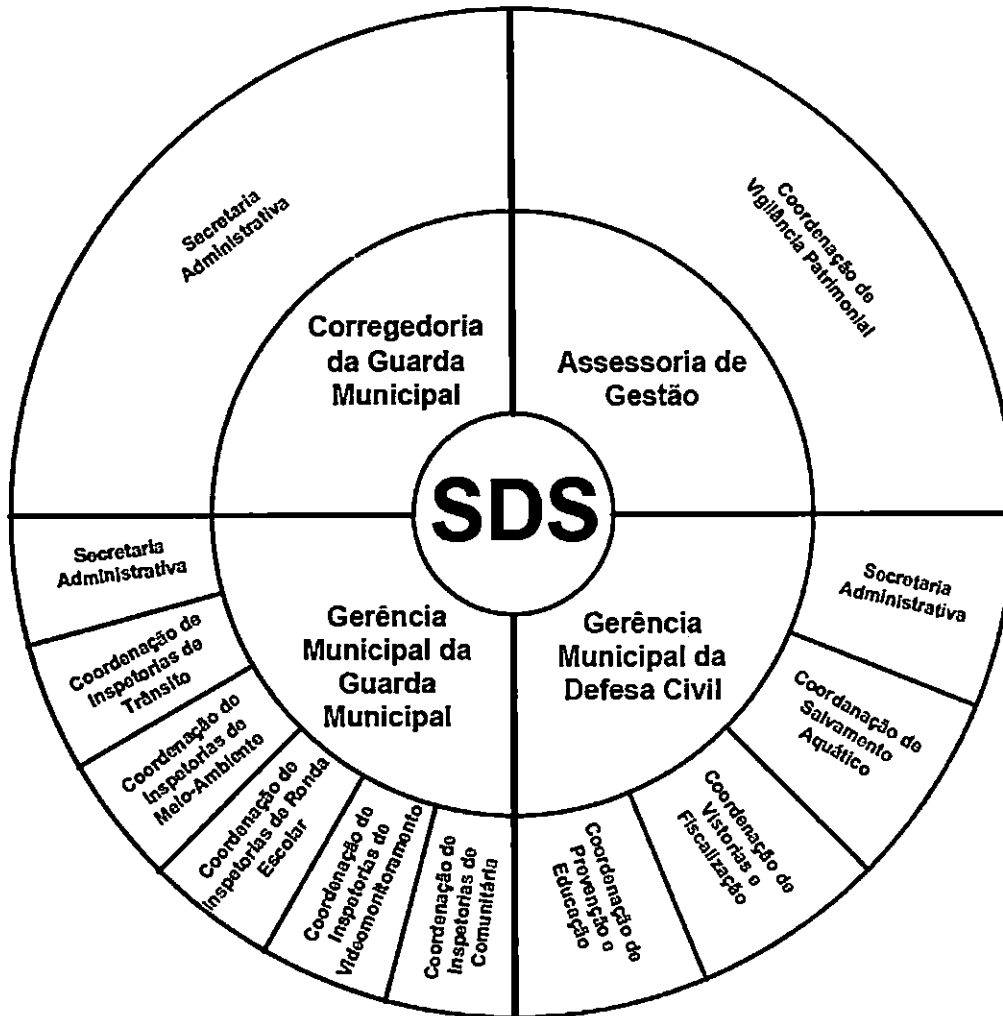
SDS

Corregedoria da Guarda Municipal

Assessoria de Gestão

Gerência Municipal da Guarda Municipal

Gerência Municipal da Defesa Civil

Secretaria Administrativa

Coordenação de Vigilância Patrimonial

Secretaria Administrativa

Coordenação de Inspetorias de Trânsito

Coordenação de Inspetorias de Meio-Ambiente

Coordenação de Inspetorias de Ronda Escolar

Coordenação de Inspetorias de Videomonitoramento

Coordenação de Inspetorias de Comunitária

Secretaria Administrativa

Coordanação de Salvamento Aquático

Coordenação de Vistorias e Fiscalização

Coordenação de Prevenção e Educação